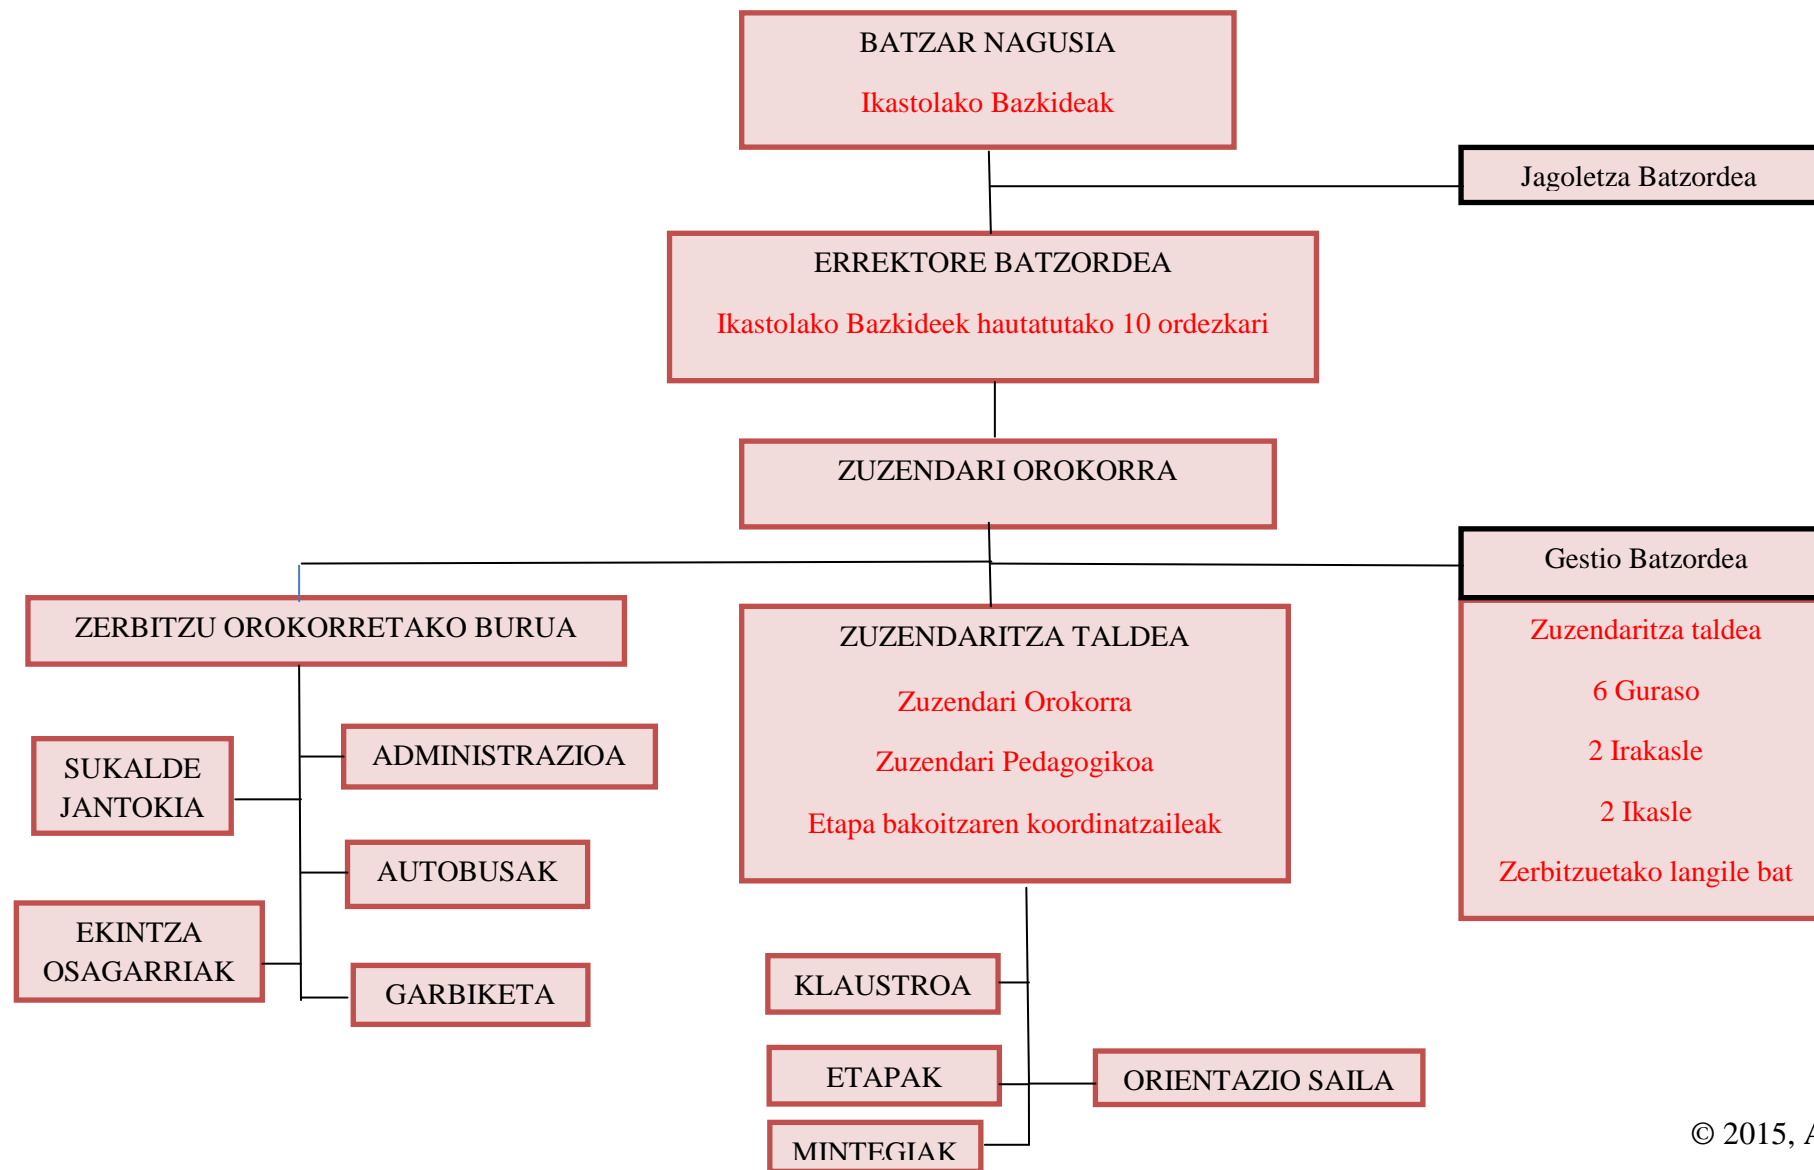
BATZAR NAGUSIA

Ikastolako Bazkideak

Jagoletza Batzordea

ERREKTORE BATZORDEA

Ikastolako Bazkideek hautatutako 10 ordezkari

ZUZENDARI OROKORRA

Gestio Batzordea

Zuzendaritza taldea

6 Guraso

2 Irakasle

2 Ikasle

Zerbitzuetako langile bat

ZERBITZU OROKORRETAKO BURUA

ADMINISTRAZIOA

SUKALDE JANTOKIA

AUTOBUSAK

EKINTZA OSAGARRIAK

GARBIKETA

ZUZENDARITZA TALDEA

Zuzendari Orokorra

Zuzendari Pedagogikoa

Etapa bakoitzaren koordinatzaileak

KLAUSTROA

ETAPAK

ORIENTAZIO SAILA

MINTEGIAK

© 2015, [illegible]